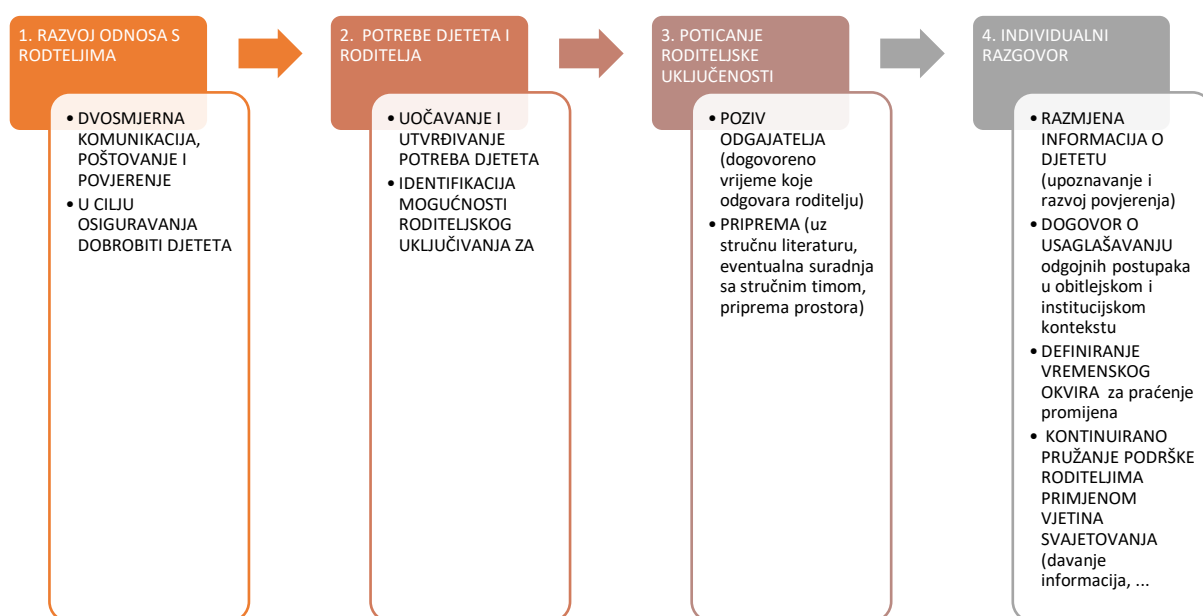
1. RAZVOJ ODNOSA S RODTELJIMA

• DVOSMJERNA KOMUNIKACIJA, POŠTOVANJE I POVJERENJE
• U CILJU OSIGURAVANJA DOBROBITI DJETETA

2. POTREBE DJETETA I RODITELJA

• UOČAVANJE I UTVRĐIVANJE POTREBA DJETETA
• IDENTIFIKACIJA MOGUĆNOSTI RODITELJSKOG UKLJUČIVANJA ZA

3. POTICANJE RODITELJSKE UKLJUČENOSTI

• POZIV ODGAJATELJA (dogovoreno vrijeme koje odgovara roditelju)
• PRIPREMA (uz stručnu literaturu, eventualna suradnja sa stručnim timom, priprema prostora)

4. INDIVIDUALNI RAZGOVOR

• RAZMJENA INFORMACIJA O DJETETU (upoznavanje i razvoj povjerenja)
• DOGOVOR O USAGLAŠAVANJU odgojnih postupaka u obitljeskom i institucijskom kontekstu
• DEFINIRANJE VREMENSKOG OKVIRA za praćenje promijena
• KONTINUIRANO PRUŽANJE PODRŠKE RODITELJIMA PRIMJENOM VJETINA SVAJETOVANJA (davanje informacija, ...